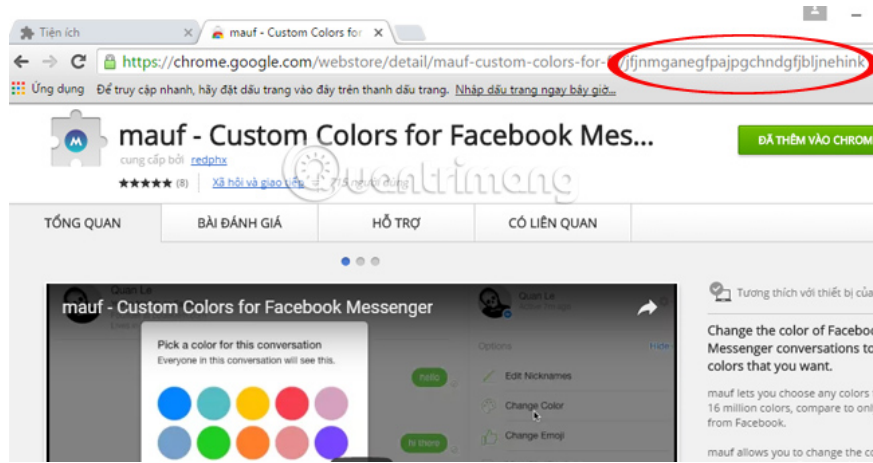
Tiện ích
mauf - Custom Colors for

https://chrome.google.com/webstore/detail/mauf-custom-colors-for-f/jfjnmganegfpajpgchndgfjbljnehink

Ứng dụng Để truy cập nhanh, hãy đặt dấu trang vào đây trên thanh dấu trang. Nhập dấu trang ngay bây giờ...

mauf - Custom Colors for Facebook Mes...
cung cấp bởi redphx
★★★★★ (8) Xã hội và giao tiếp 75 người dùng

ĐÃ THÊM VÀO CHROM

TỔNG QUAN
BÀI ĐÁNH GIÁ
HỖ TRỢ
CÓ LIÊN QUAN

mauf - Custom Colors for Facebook Messenger
Quan Le
Pick a color for this conversation
Everyone in this conversation will see this.
Options
Hide
hello
Edit Nicknames
Change Color
hi there
Change Emoji

Tương thích với thiết bị của

Change the color of Faceboo Messenger conversations to colors that you want.

mauf lets you choose any colors 16 million colors, compare to onl from Facebook.

mauf allows you to change the c